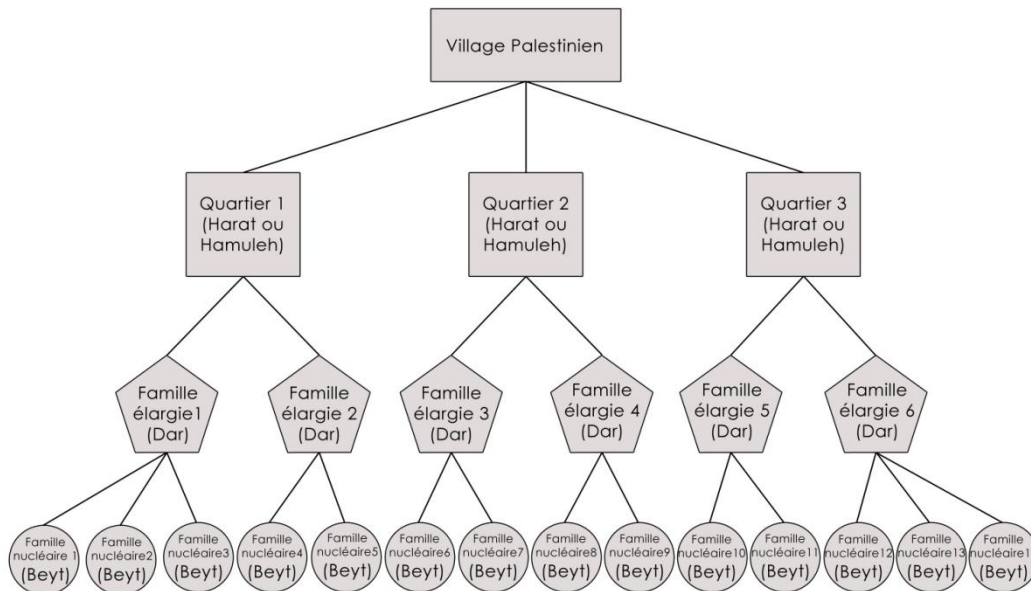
Village Palestinien

Quartier 1 (Harat ou Hamuleh)

Quartier 2 (Harat ou Hamuleh)

Quartier 3 (Harat ou Hamuleh)

Famille élargie1 (Dar)

Famille élargie 2 (Dar)

Famille élargie 3 (Dar)

Famille élargie 4 (Dar)

Famille élargie 5 (Dar)

Famille élargie 6 (Dar)

Famille nucléaire 1 (Beyt)

Famille nucléaire2 (Beyt)

Famille nucléaire3 (Beyt)

Famille nucléaire4 (Beyt)

Famille nucléaire5 (Beyt)

Famille nucléaire6 (Beyt)

Famille nucléaire7 (Beyt)

Famille nucléaire8 (Beyt)

Famille nucléaire9 (Beyt)

Famille nucléaire10 (Beyt)

Famille nucléaire11 (Beyt)

Famille nucléaire12 (Beyt)

Famille nucléaire13 (Beyt)

Famille nucléaire1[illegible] (Beyt)